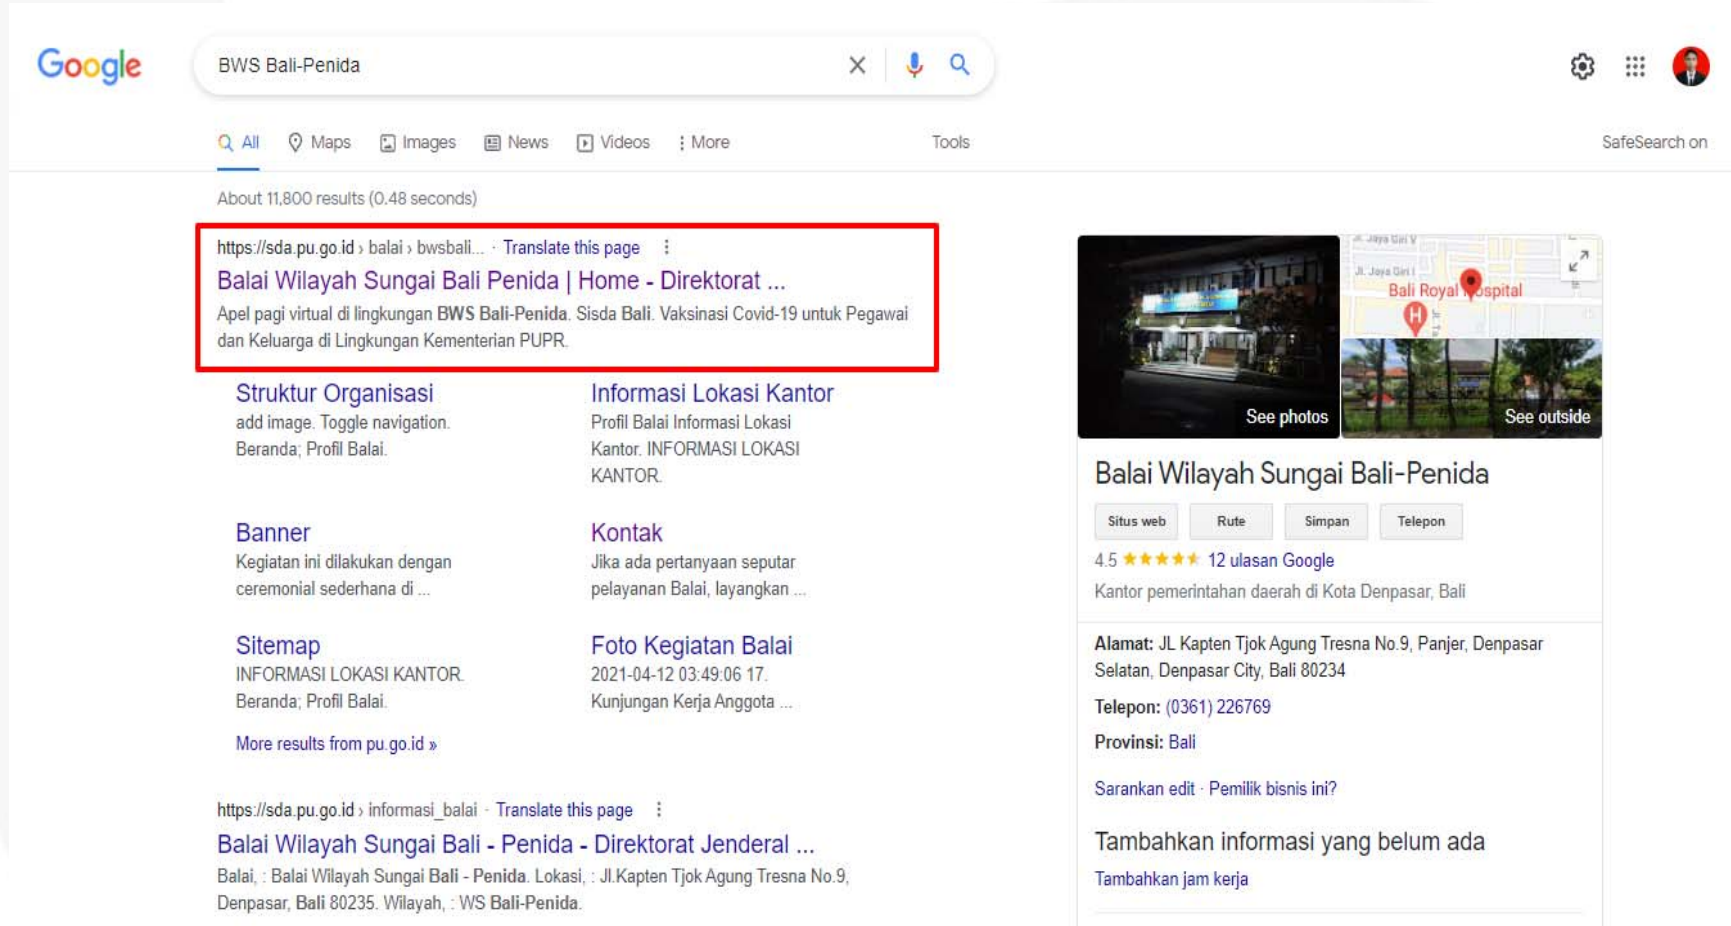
Google

BWS Bali-Penida

All Maps Images News Videos More Tools SafeSearch on

About 11,800 results (0.48 seconds)

https://sda.pu.go.id › balai › bwsbali... · Translate this page

Balai Wilayah Sungai Bali Penida | Home - Direktorat ...

Apel pagi virtual di lingkungan BWS Bali-Penida. Sisda Bali. Vaksinasi Covid-19 untuk Pegawai dan Keluarga di Lingkungan Kementerian PUPR.

Struktur Organisasi
add image. Toggle navigation. Beranda; Profil Balai.

Informasi Lokasi Kantor
Profil Balai Informasi Lokasi Kantor. INFORMASI LOKASI KANTOR.

Banner
Kegiatan ini dilakukan dengan ceremonial sederhana di ...

Kontak
Jika ada pertanyaan seputar pelayanan Balai, layangkan ...

Sitemap
INFORMASI LOKASI KANTOR. Beranda; Profil Balai.

Foto Kegiatan Balai
2021-04-12 03:49:06 17. Kunjungan Kerja Anggota ...

More results from pu.go.id »

https://sda.pu.go.id › informasi_balai · Translate this page

Balai Wilayah Sungai Bali - Penida - Direktorat Jenderal ...

Balai, : Balai Wilayah Sungai Bali - Penida. Lokasi, : Jl.Kapten Tjok Agung Tresna No.9, Denpasar, Bali 80235. Wilayah, : WS Bali-Penida.

Jl. Jaya Giri V
Jl. Jaya Giri I
Bali Royal Hospital

See photos
See outside

Balai Wilayah Sungai Bali-Penida

Situs web Rute Simpan Telepon

4.5 ★★★★★ 12 ulasan Google

Kantor pemerintahan daerah di Kota Denpasar, Bali

Alamat: JL Kapten Tjok Agung Tresna No.9, Panjer, Denpasar Selatan, Denpasar City, Bali 80234

Telepon: (0361) 226769

Provinsi: Bali

Sarankan edit · Pemilik bisnis ini?

Tambahkan informasi yang belum ada

Tambahkan jam kerja